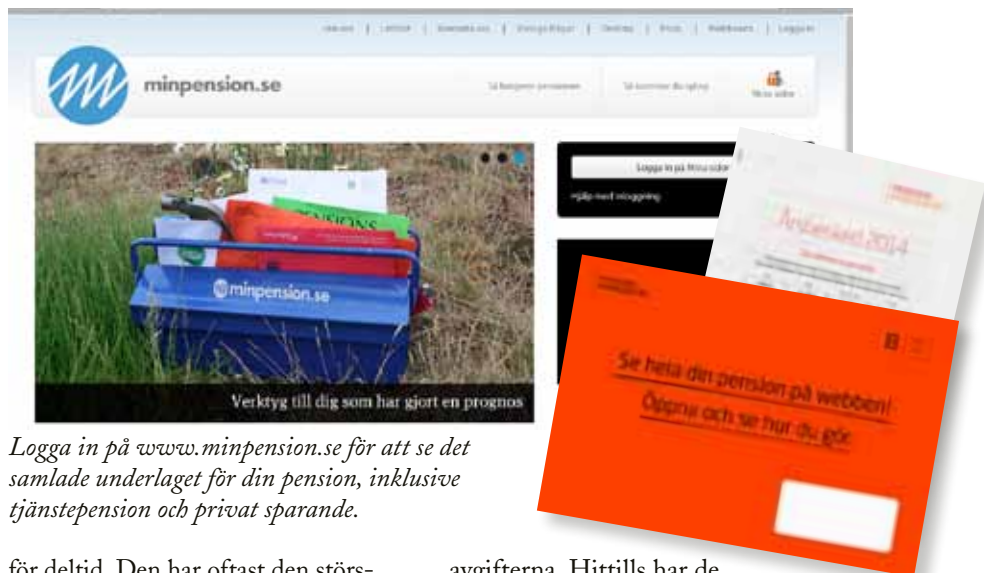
minpension.se

Logga in på Mina sidor

Verktyg till dig som har gjort en prognos

Se hela din pension på webben! Öppna och se hur du gör.

Logga in på www.minpension.se för att se det samlade underlaget för din pension, inklusive tjänstepension och privat sparande.

för deltid. Den har oftast den störs-

avgifterna. Hittills har de